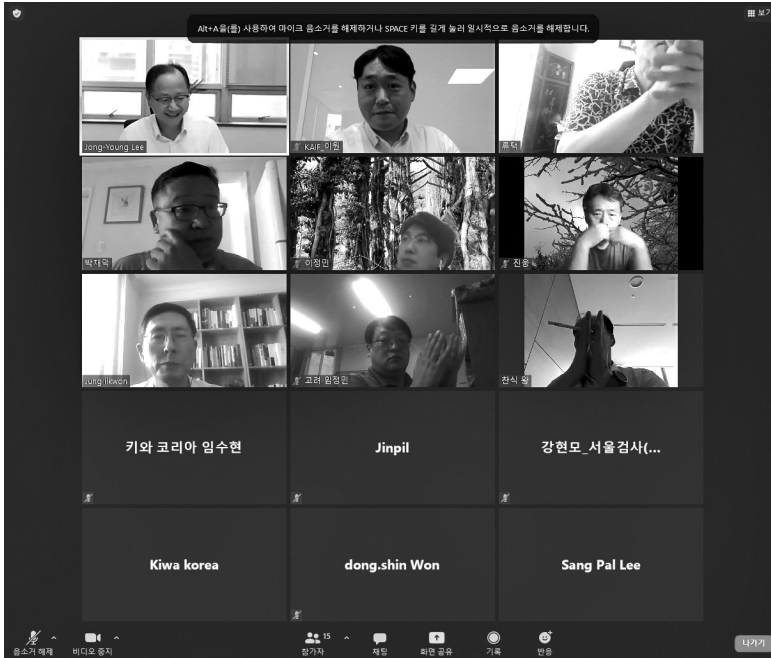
Alt+A을(를) 사용하여 마이크 음소거를 해제하거나 SPACE 키를 길게 눌러 일시적으로 음소거를 해제합니다.

보기

Jong-Young Lee

KAIF_이원

류덕

박재덕

이정민

진용

Jung Ilkwon

고려 임정민

찬식 왕

키와 코리아 임수현

Jinpil

강현모_서울검사(...

Kiwa korea

dong.shin Won

Sang Pal Lee

음소거 해제

비디오 중지

15

참가자

채팅

화면 공유

기록

반응

나가기